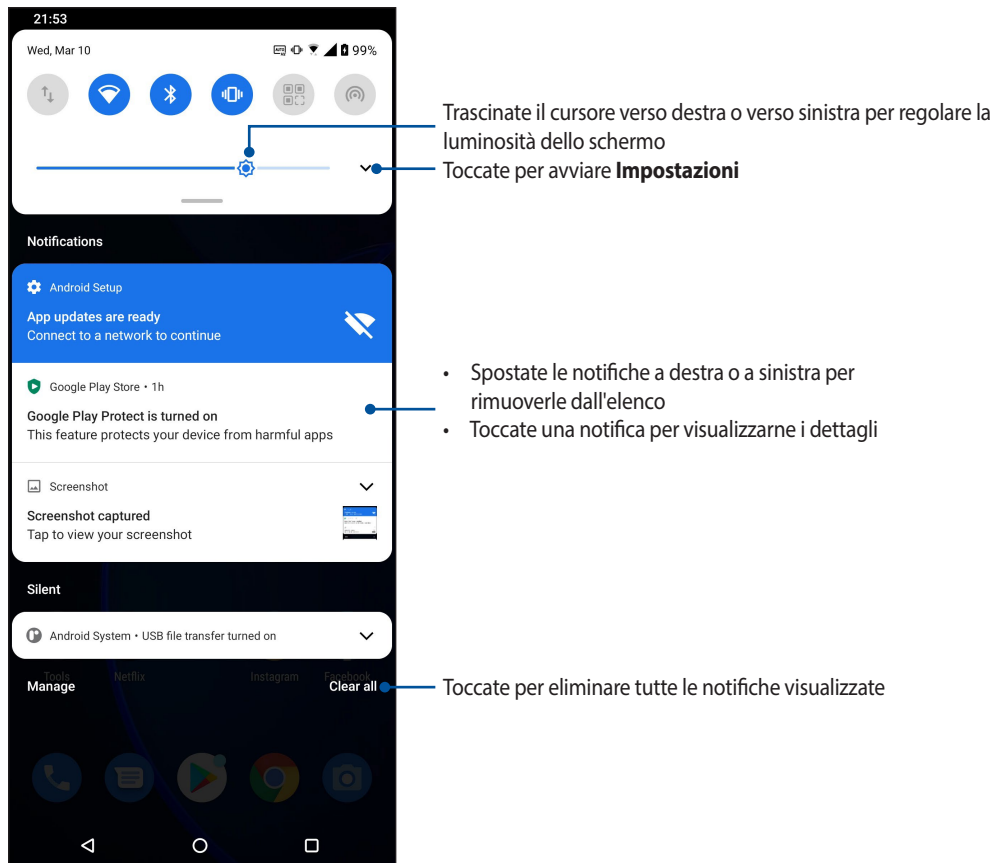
21:53

Wed, Mar 10 99%

Notifications

Android Setup

App updates are ready
Connect to a network to continue

Google Play Store • 1h

Google Play Protect is turned on
This feature protects your device from harmful apps

Screenshot

Screenshot captured
Tap to view your screenshot

Silent

Android System • USB file transfer turned on

Tools Netflix Instagram Facebook

Manage

Clear all

Trascinate il cursore verso destra o verso sinistra per regolare la luminosità dello schermo

Toccate per avviare **Impostazioni**

• Spostate le notifiche a destra o a sinistra per rimuoverle dall'elenco
• Toccate una notifica per visualizzarne i dettagli

Toccate per eliminare tutte le notifiche visualizzate